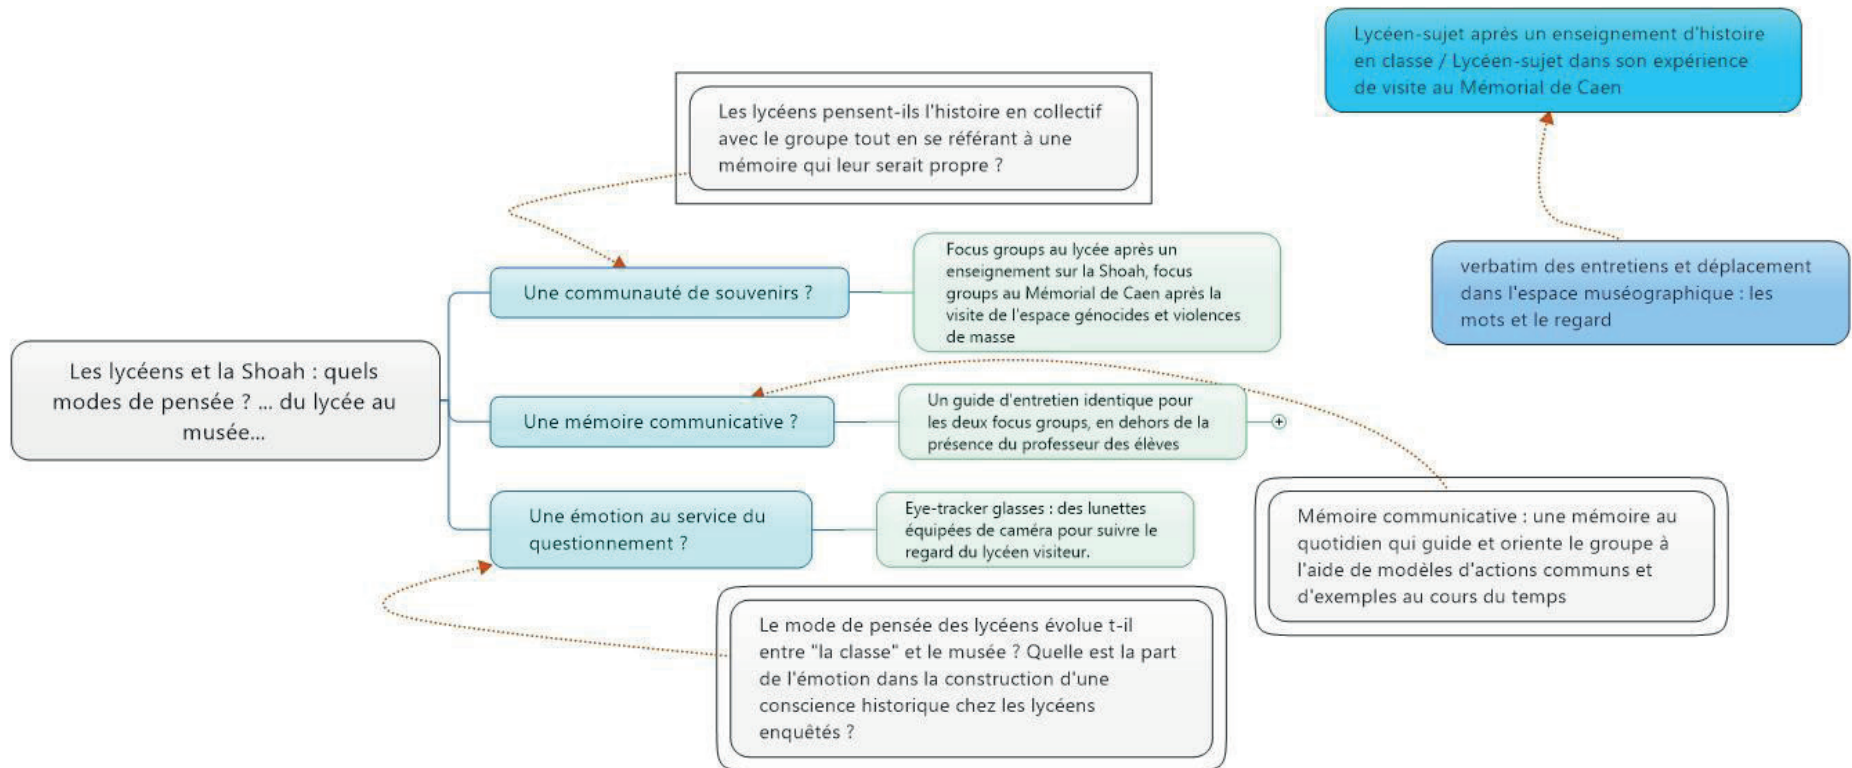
Lycéen-sujet après un enseignement d'histoire en classe / Lycéen-sujet dans son expérience de visite au Mémorial de Caen

Les lycéens pensent-ils l'histoire en collectif avec le groupe tout en se référant à une mémoire qui leur serait propre ?

verbatim des entretiens et déplacement dans l'espace muséographique : les mots et le regard

Les lycéens et la Shoah : quels modes de pensée ? ... du lycée au musée...

Une communauté de souvenirs ?

Focus groups au lycée après un enseignement sur la Shoah, focus groups au Mémorial de Caen après la visite de l'espace génocides et violences de masse

Une mémoire communicative ?

Un guide d'entretien identique pour les deux focus groups, en dehors de la présence du professeur des élèves

Une émotion au service du questionnement ?

Eye-tracker glasses : des lunettes équipées de caméra pour suivre le regard du lycéen visiteur.

Mémoire communicative : une mémoire au quotidien qui guide et oriente le groupe à l'aide de modèles d'actions communs et d'exemples au cours du temps

Le mode de pensée des lycéens évolue t-il entre "la classe" et le musée ? Quelle est la part de l'émotion dans la construction d'une conscience historique chez les lycéens enquêtés ?